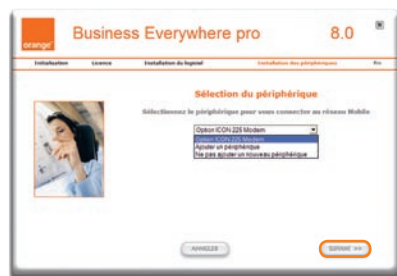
orange

Business Everywhere pro 8.0

Installation Licence Installation du logiciel Installation des périphériques Fin

Sélection du périphérique

Sélectionnez le périphérique pour vous connecter au réseau Mobile

Option ICON 225 Modem

Option ICON 225 Modem
Ajouter un périphérique
Ne pas ajouter un nouveau périphérique

ANNULER

SUIVANT >>